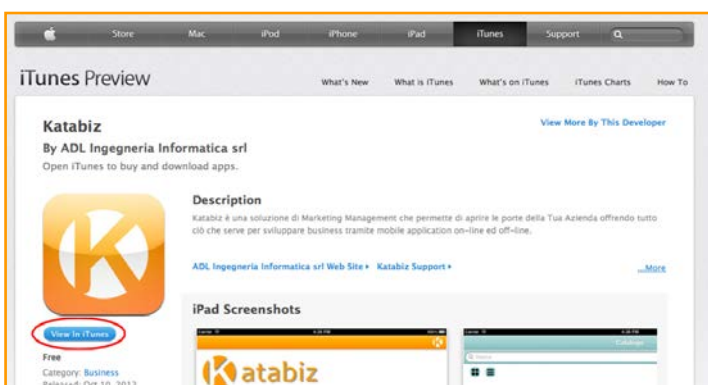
Store Mac iPod iPhone iPad iTunes Support

iTunes Preview

What's New What is iTunes What's on iTunes iTunes Charts How To

Katabiz

By ADL Ingegneria Informatica srl

Open iTunes to buy and download apps.

View More By This Developer

Description

Katabiz è una soluzione di Marketing Management che permette di aprire le porte della Tua Azienda offrendo tutto ciò che serve per sviluppare business tramite mobile application on-line ed off-line.

ADL Ingegneria Informatica srl Web Site ▸ Katabiz Support ▸

...More

View In iTunes

Free

Category: Business

Released: Oct 10, 2012

iPad Screenshots

katabiz

Catalogo